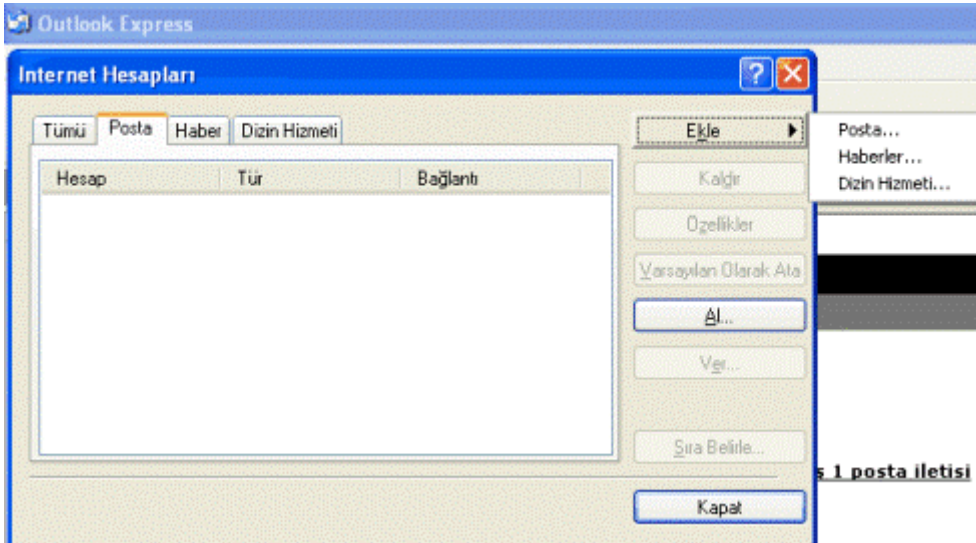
Outlook Express

Internet Hesapları

Tümü | Posta | Haber | Dizin Hizmeti

| Hesap | Tür | Bağlantı |
|---|---|---|

Ekle
Posta...
Haberler...
Dizin Hizmeti...

Kaldır
Özellikler
Varsayılan Olarak Ata
Al...
Ver...
Sıra Belirle...
Kapat

s 1 posta iletisi